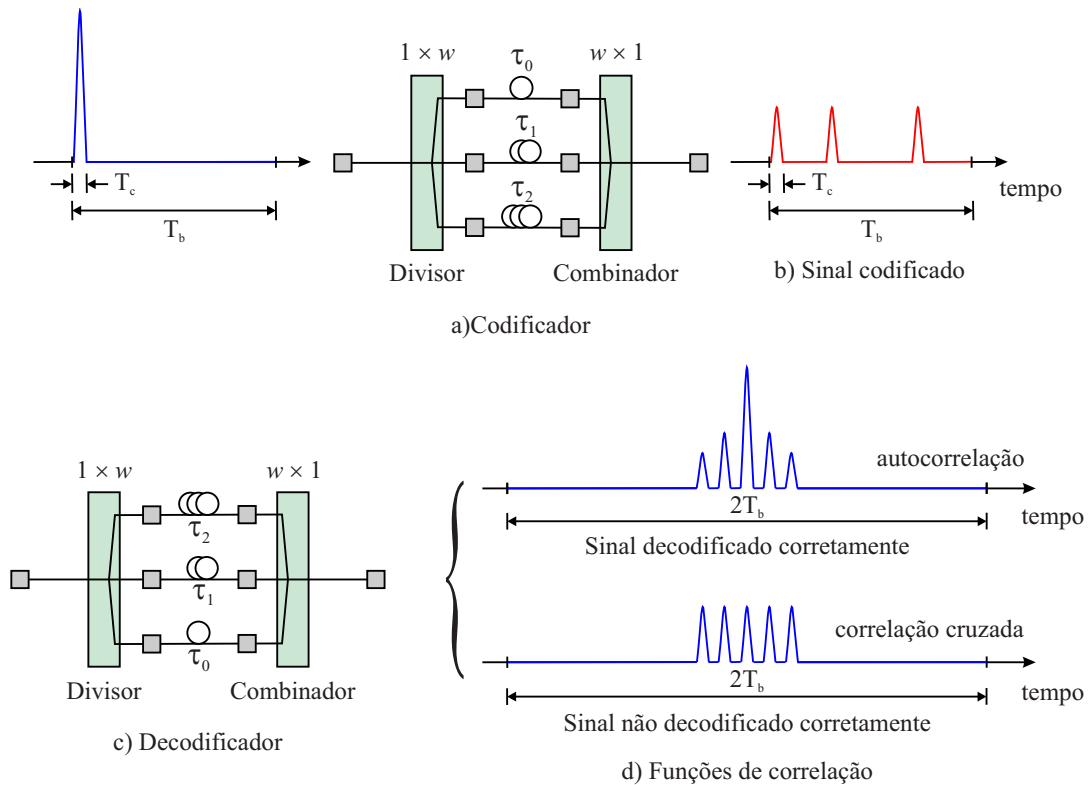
$T_c$

$T_b$

$1 \times w$

$\tau_0$

$\tau_1$

$\tau_2$

$w \times 1$

Divisor

Combinador

a)Codificador

$T_c$

tempo

$T_b$

b) Sinal codificado

$1 \times w$

$\tau_2$

$\tau_1$

$\tau_0$

$w \times 1$

Divisor

Combinador

c) Decodificador

autocorrelação

$2T_b$

tempo

Sinal decodificado corretamente

correlação cruzada

$2T_b$

tempo

Sinal não decodificado corretamente

d) Funções de correlação